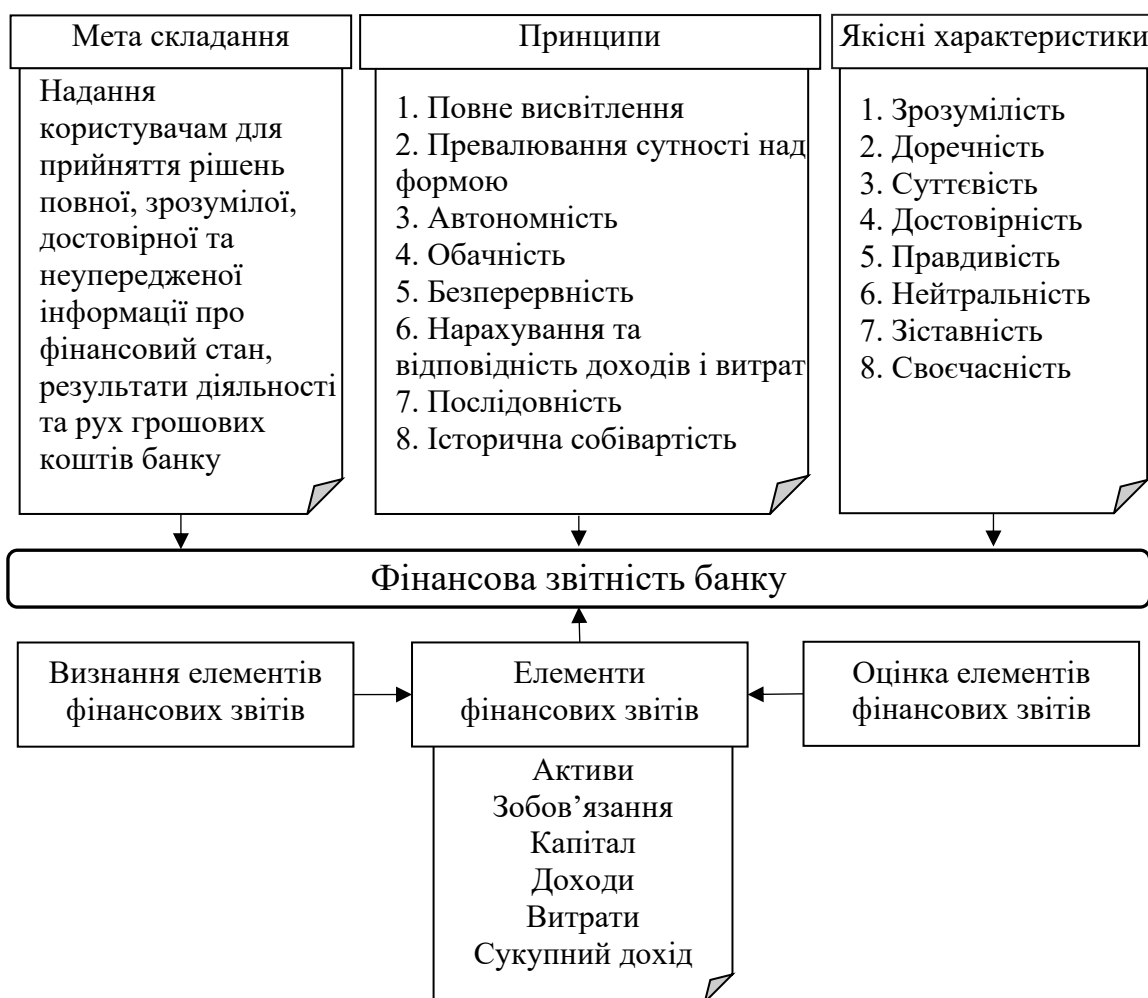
Мета складання

Надання користувачам для прийняття рішень повної, зрозумілої, достовірної та неупередженої інформації про фінансовий стан, результати діяльності та рух грошових коштів банку

Принципи

1. Повне висвітлення
2. Превалювання сутності над формою
3. Автономність
4. Обачність
5. Безперервність
6. Нарахування та відповідність доходів і витрат
7. Послідовність
8. Історична собівартість

Якісні характеристики

1. Зрозумілість
2. Доречність
3. Суттєвість
4. Достовірність
5. Правдивість
6. Нейтральність
7. Зіставність
8. Своєчасність

Фінансова звітність банку

Визнання елементів фінансових звітів

Елементи фінансових звітів

Оцінка елементів фінансових звітів

Активи
Зобов’язання
Капітал
Доходи
Витрати
Сукупний дохід